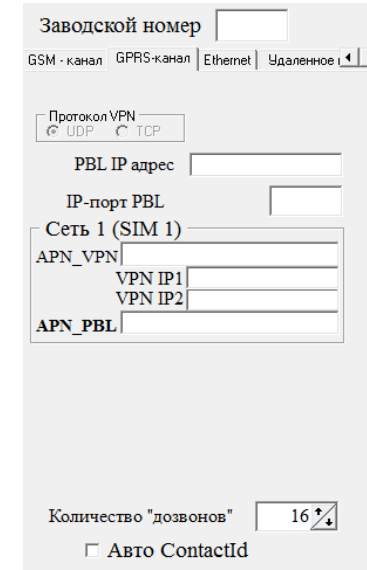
Заводской номер

GSM - канал | GPRS-канал | Ethernet | Удаленное

Протокол VPN
UDP TCP

PBL IP адрес

IP-порт PBL

Сеть 1 (SIM 1)

APN_VPN

VPN IP1

VPN IP2

APN_PBL

Количество "дозвонов" 16

Авто ContactId